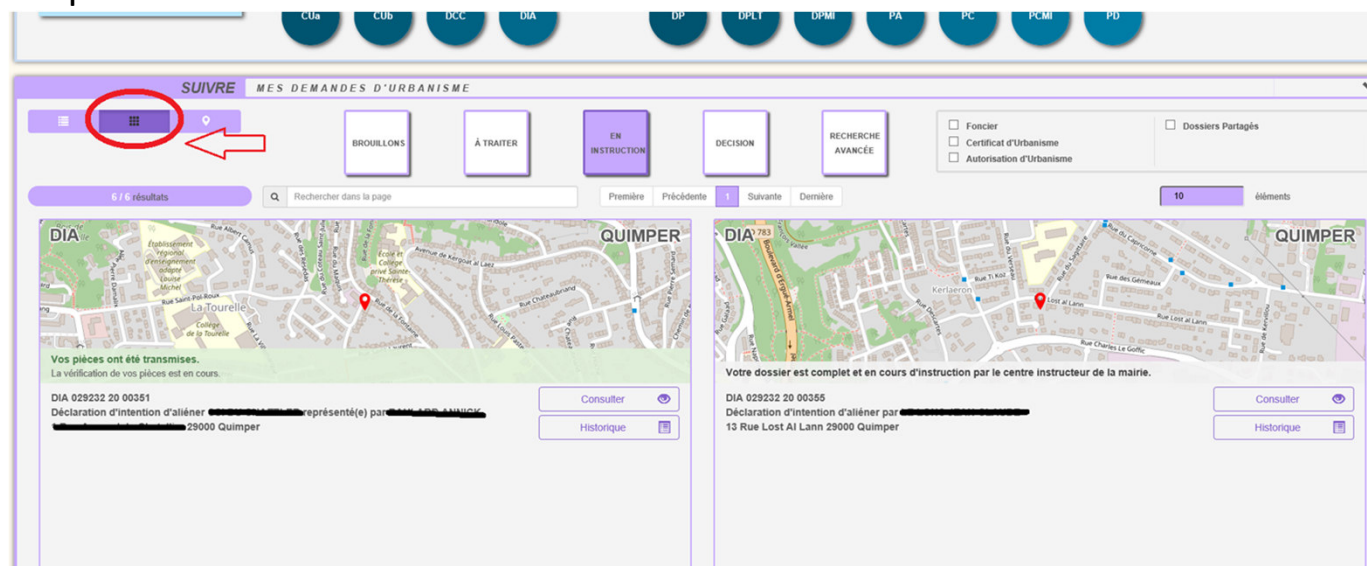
CUa CUb DCC DIA DP DPLT DPMI PA PC PCMI PD

SUIVRE MES DEMANDES D'URBANISME

BROUILLONS
À TRAITER
EN INSTRUCTION
DECISION
RECHERCHE AVANCÉE

Foncier
Certificat d'Urbanisme
Autorisation d'Urbanisme
Dossiers Partagés

6 / 6 résultats
Rechercher dans la page
Première Précédente 1 Suivante Dernière
10 éléments

DIA QUIMPER
Etablissement régional d'enseignement adapté Louise Michel
Rue Saint-Pol-Roux
La Tourelle
Collège de la Tourelle
École et Collège privé Sainte-Thérèse
Avenue de Kergoat al Lez
Rue Albert Camus
Rue Chateaubriand
Rue de la Fontaine
Vos pièces ont été transmises.
La vérification de vos pièces est en cours.
DIA 029232 20 00351
Déclaration d'intention d'aliéner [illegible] représenté(e) par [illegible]
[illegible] 29000 Quimper
Consulter
Historique

DIA QUIMPER
D 783
Boulevard d'Ergué-Armel
Kerlaeron
Rue Ti Koz
Lost al Lann
Rue des Gémeaux
Rue du Capricorne
Rue Lost al Lann
Rue Charles Le Goffic
Rue de Kervilou
Votre dossier est complet et en cours d'instruction par le centre instructeur de la mairie.
DIA 029232 20 00355
Déclaration d'intention d'aliéner par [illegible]
13 Rue Lost Al Lann 29000 Quimper
Consulter
Historique